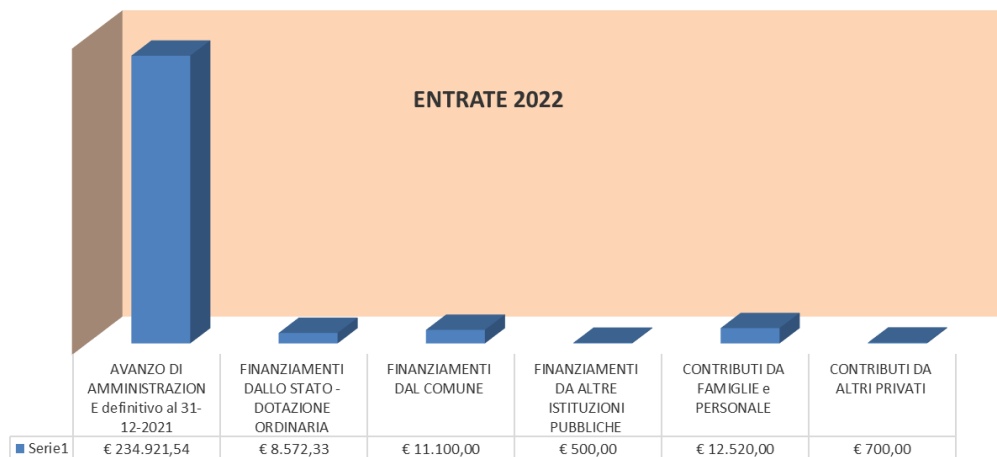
ENTRATE 2022

|  | AVANZO DI AMMINISTRAZIONE definitivo al 31-12-2021 | FINANZIAMENTI DALLO STATO - DOTAZIONE ORDINARIA | FINANZIAMENTI DAL COMUNE | FINANZIAMENTI DA ALTRE ISTITUZIONI PUBBLICHE | CONTRIBUTI DA FAMIGLIE e PERSONALE | CONTRIBUTI DA ALTRI PRIVATI |
|---|---|---|---|---|---|---|
| Serie1 | € 234.921,54 | € 8.572,33 | € 11.100,00 | € 500,00 | € 12.520,00 | € 700,00 |